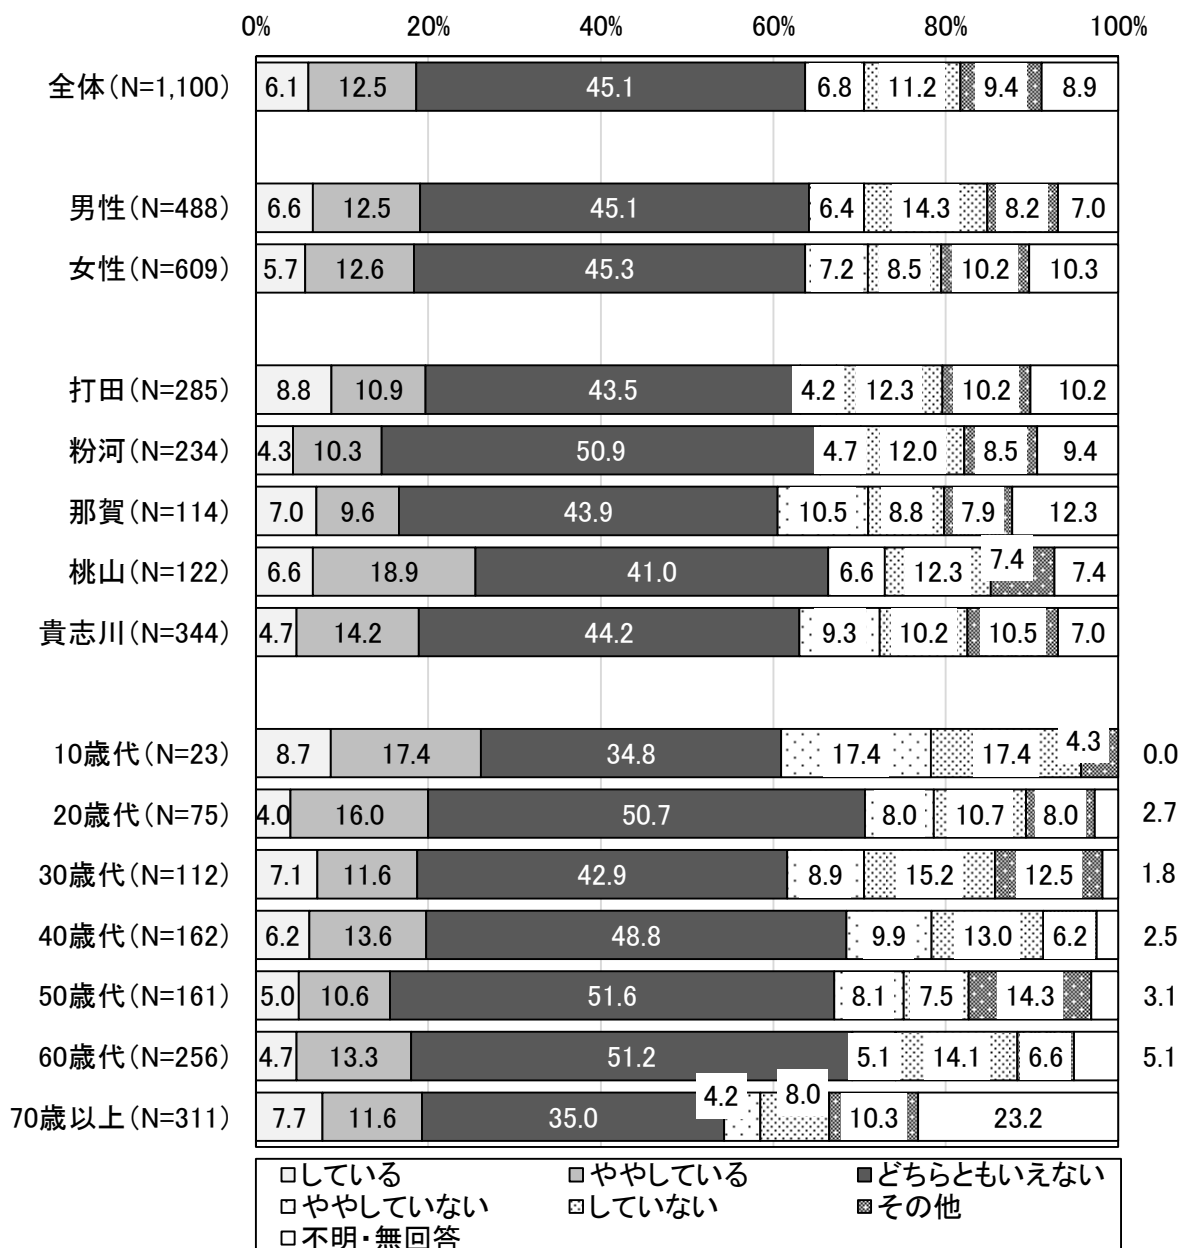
0% 20% 40% 60% 80% 100%

全体(N=1,100) 6.1 12.5 45.1 6.8 11.2 9.4 8.9

男性(N=488) 6.6 12.5 45.1 6.4 14.3 8.2 7.0
女性(N=609) 5.7 12.6 45.3 7.2 8.5 10.2 10.3

打田(N=285) 8.8 10.9 43.5 4.2 12.3 10.2 10.2
粉河(N=234) 4.3 10.3 50.9 4.7 12.0 8.5 9.4
那賀(N=114) 7.0 9.6 43.9 10.5 8.8 7.9 12.3
桃山(N=122) 6.6 18.9 41.0 6.6 12.3 7.4 7.4
貴志川(N=344) 4.7 14.2 44.2 9.3 10.2 10.5 7.0

10歳代(N=23) 8.7 17.4 34.8 17.4 17.4 4.3 0.0
20歳代(N=75) 4.0 16.0 50.7 8.0 10.7 8.0 2.7
30歳代(N=112) 7.1 11.6 42.9 8.9 15.2 12.5 1.8
40歳代(N=162) 6.2 13.6 48.8 9.9 13.0 6.2 2.5
50歳代(N=161) 5.0 10.6 51.6 8.1 7.5 14.3 3.1
60歳代(N=256) 4.7 13.3 51.2 5.1 14.1 6.6 5.1
70歳以上(N=311) 7.7 11.6 35.0 4.2 8.0 10.3 23.2

□している ■ややしている ■どちらともいえない
□ややしていない ■していない ■その他
□不明・無回答